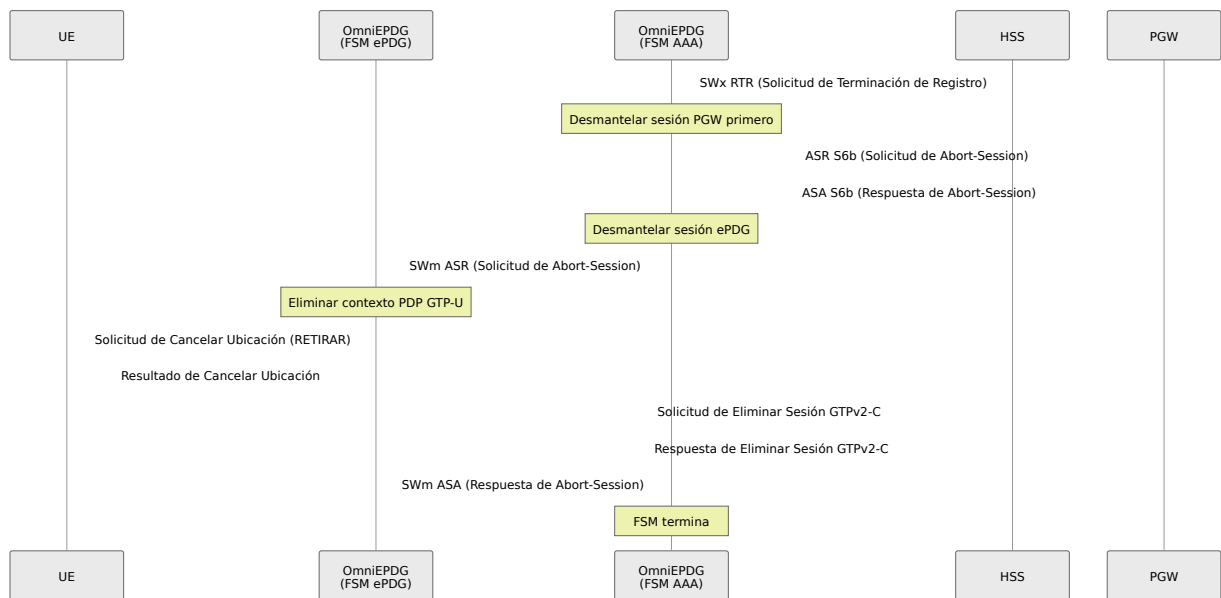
UE

OmniEPDG
(FSM ePDG)

OmniEPDG
(FSM AAA)

HSS

PGW

SWx RTR (Solicitud de Terminación de Registro)

Desmantelar sesión PGW primero

ASR S6b (Solicitud de Abort-Session)

ASA S6b (Respuesta de Abort-Session)

Desmantelar sesión ePDG

SWm ASR (Solicitud de Abort-Session)

Eliminar contexto PDP GTP-U

Solicitud de Cancelar Ubicación (RETIRAR)

Resultado de Cancelar Ubicación

Solicitud de Eliminar Sesión GTPv2-C

Respuesta de Eliminar Sesión GTPv2-C

SWm ASA (Respuesta de Abort-Session)

FSM termina

UE

OmniEPDG
(FSM ePDG)

OmniEPDG
(FSM AAA)

HSS

PGW